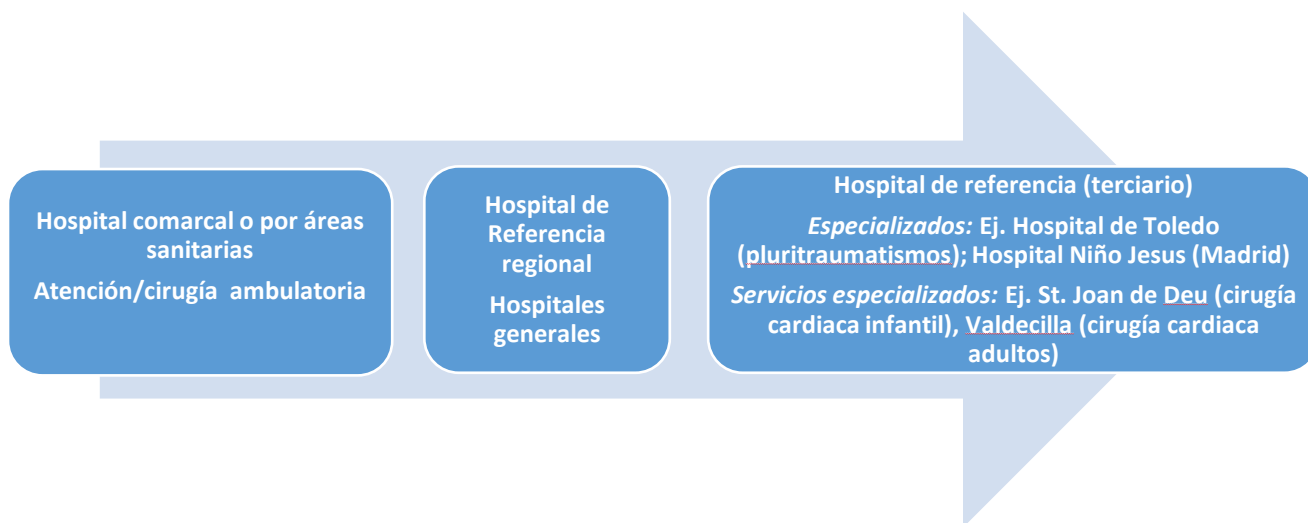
Hospital comarcal o por áreas sanitarias

Atención/cirugía ambulatoria

Hospital de Referencia regional

Hospitales generales

Hospital de referencia (terciario)

*Especializados:* Ej. Hospital de Toledo (pluritraumatismos); Hospital Niño Jesus (Madrid)

*Servicios especializados:* Ej. St. Joan de Deu (cirugía cardiaca infantil), Valdecilla (cirugía cardiaca adultos)